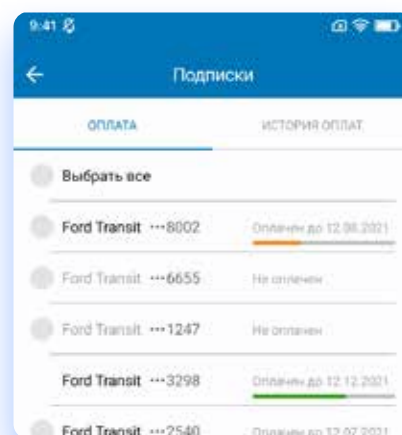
9:41

Подписки

ОПЛАТА

ИСТОРИЯ ОПЛАТ

Выбрать все

Ford Transit ···8002 Оплачен до 12.08.2021

Ford Transit ···6655 Не оплачен

Ford Transit ···1247 Не оплачен

Ford Transit ···3298 Оплачен до 12.12.2021

Ford Transit ···2540 Оплачен до 12.07.2021